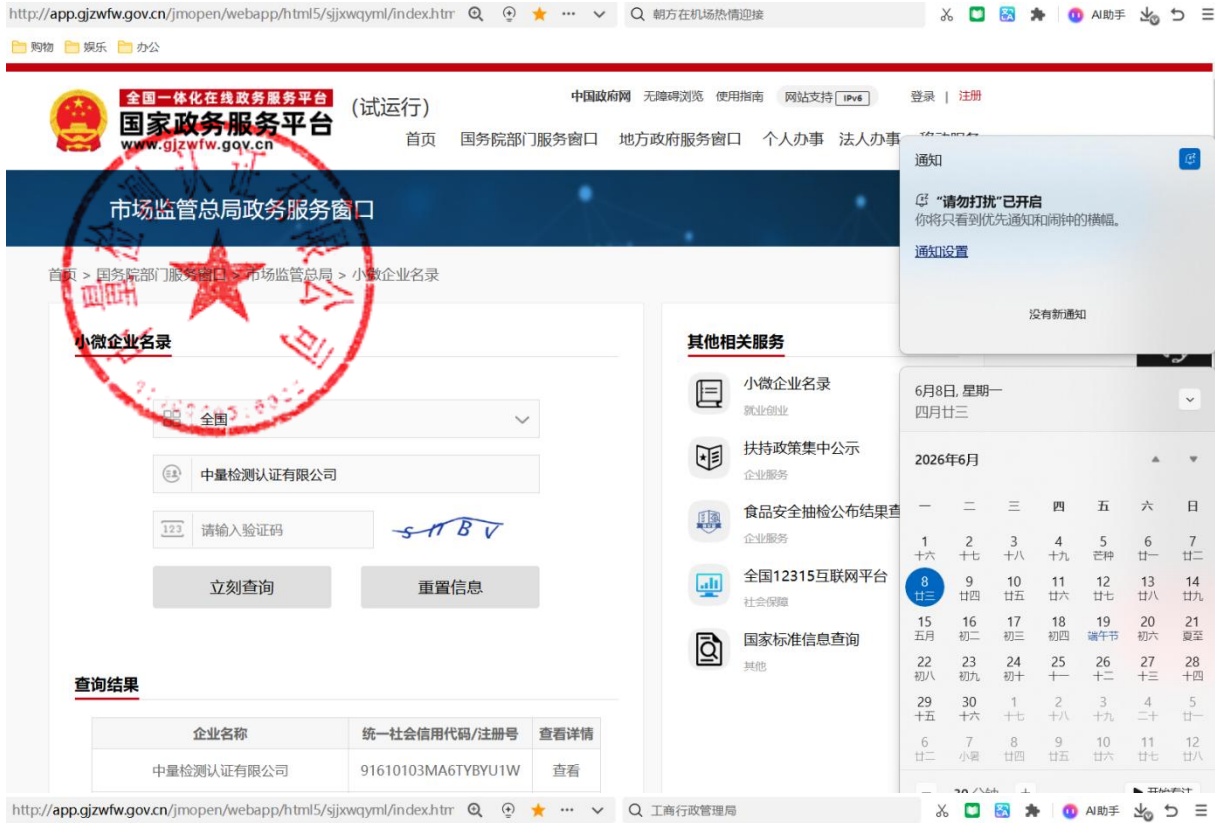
http://app.gjzwfw.gov.cn/jmopen/webapp/html5/sjjxwqyml/index.htm 朝方在机场热情迎接 AI助手

购物 娱乐 办公

全国一体化在线政务服务平台
国家政务服务平台 (试运行)
www.gjzwfw.gov.cn

中国政府网 无障碍浏览 使用指南 网站支持 IPv6 登录 | 注册

首页 国务院部门服务窗口 地方政府服务窗口 个人办事 法人办事

市场监管总局政务服务窗口

首页 > 国务院部门服务窗口 > 市场监管总局 > 小微企业名录

小微企业名录

全国

中量检测认证有限公司

123 请输入验证码 sHBV

立刻查询 重置信息

查询结果

| 企业名称 | 统一社会信用代码/注册号 | 查看详情 |
|---|---|---|
| 中量检测认证有限公司 | 91610103MA6TYBYU1W | 查看 |

其他相关服务

小微企业名录
就业创业

扶持政策集中公示
企业服务

食品安全抽检公布结果查
企业服务

全国12315互联网平台
社会保障

国家标准信息查询
其他

通知

"请勿打扰"已开启
你将只看到优先通知和闹钟的横幅。

通知设置

没有新通知

6月8日, 星期一
四月廿三

2026年6月

| 一 | 二 | 三 | 四 | 五 | 六 | 日 |
|---|---|---|---|---|---|---|
| 1 十六 | 2 十七 | 3 十八 | 4 十九 | 5 芒种 | 6 廿一 | 7 廿二 |
| 8 廿三 | 9 廿四 | 10 廿五 | 11 廿六 | 12 廿七 | 13 廿八 | 14 廿九 |
| 15 五月 | 16 初二 | 17 初三 | 18 初四 | 19 端午节 | 20 初六 | 21 夏至 |
| 22 初八 | 23 初九 | 24 初十 | 25 十一 | 26 十二 | 27 十三 | 28 十四 |
| 29 十五 | 30 十六 | 1 十七 | 2 十八 | 3 十九 | 4 二十 | 5 廿一 |
| 6 廿二 | 7 小暑 | 8 廿四 | 9 廿五 | 10 廿六 | 11 廿七 | 12 廿八 |

http://app.gjzwfw.gov.cn/jmopen/webapp/html5/sjjxwqyml/index.htm 工商行政管理局 AI助手